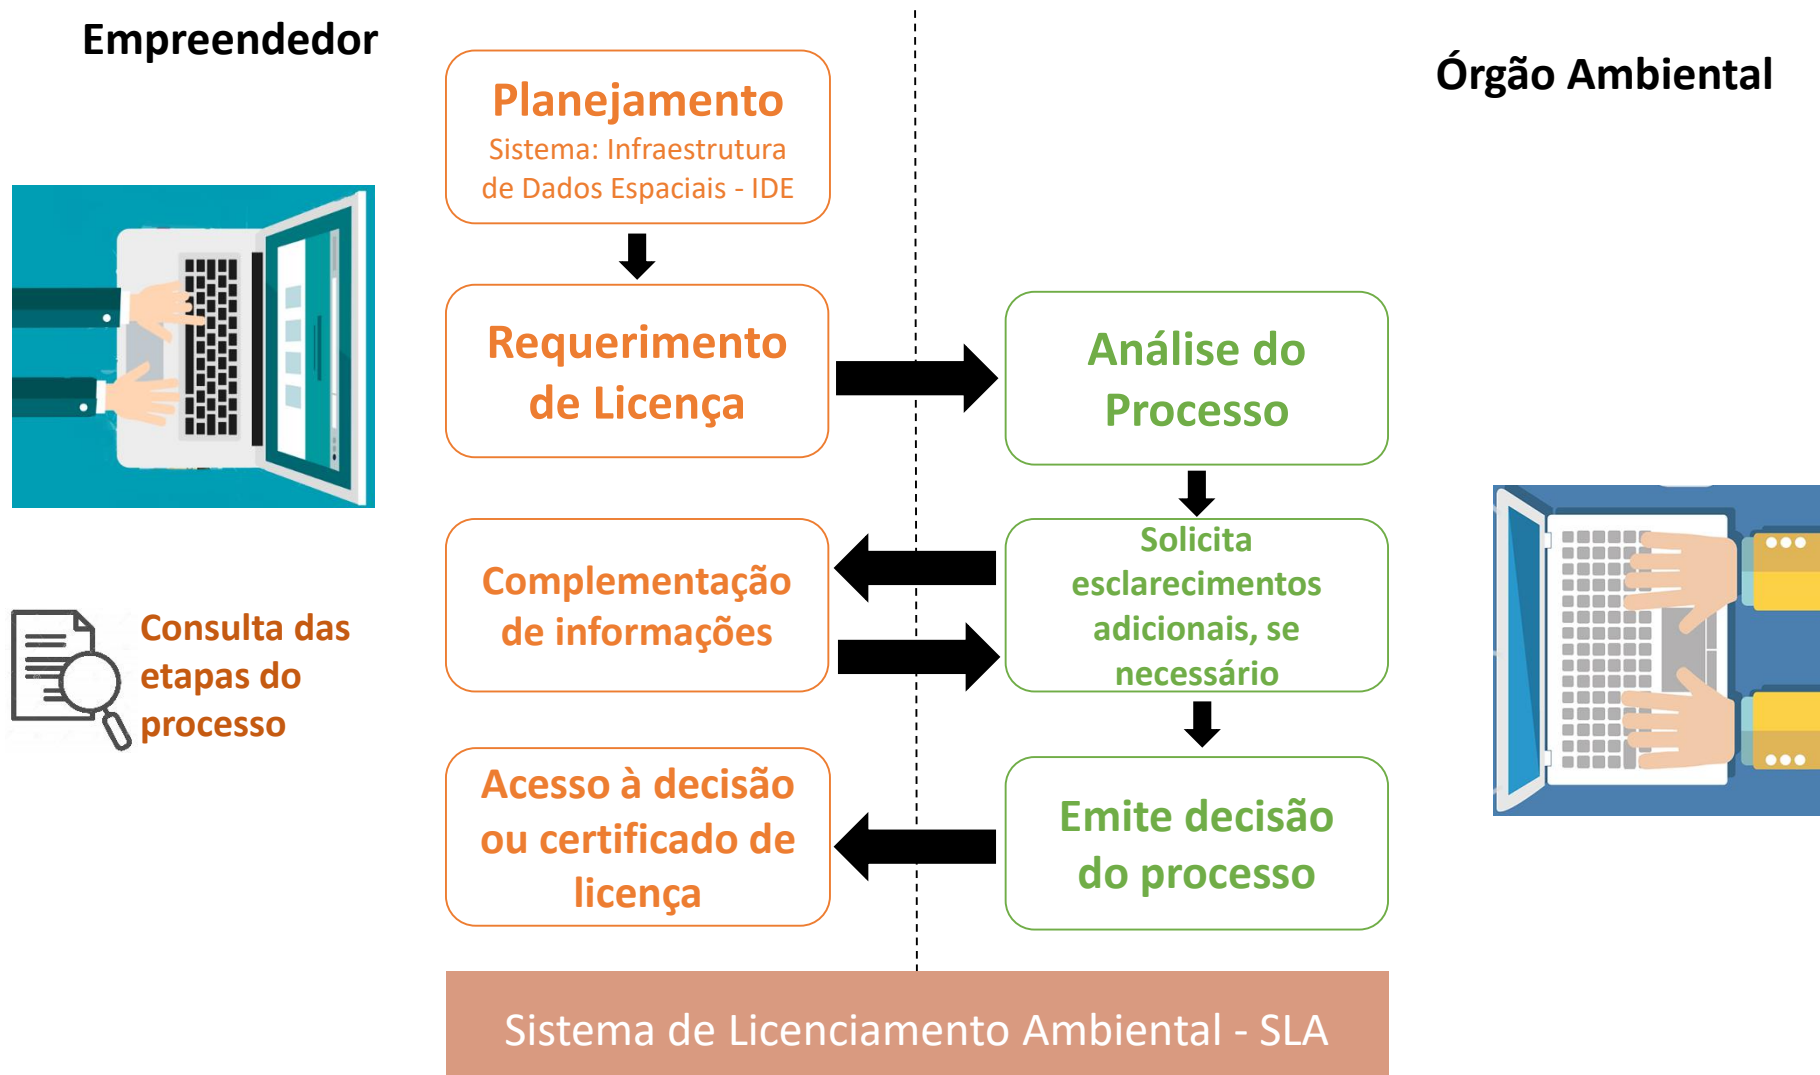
Empreendedor

Órgão Ambiental

Planejamento
Sistema: Infraestrutura de Dados Espaciais - IDE

Requerimento de Licença

Análise do Processo

Complementação de informações

Solicita esclarecimentos adicionais, se necessário

Consulta das etapas do processo

Acesso à decisão ou certificado de licença

Emite decisão do processo

Sistema de Licenciamento Ambiental - SLA